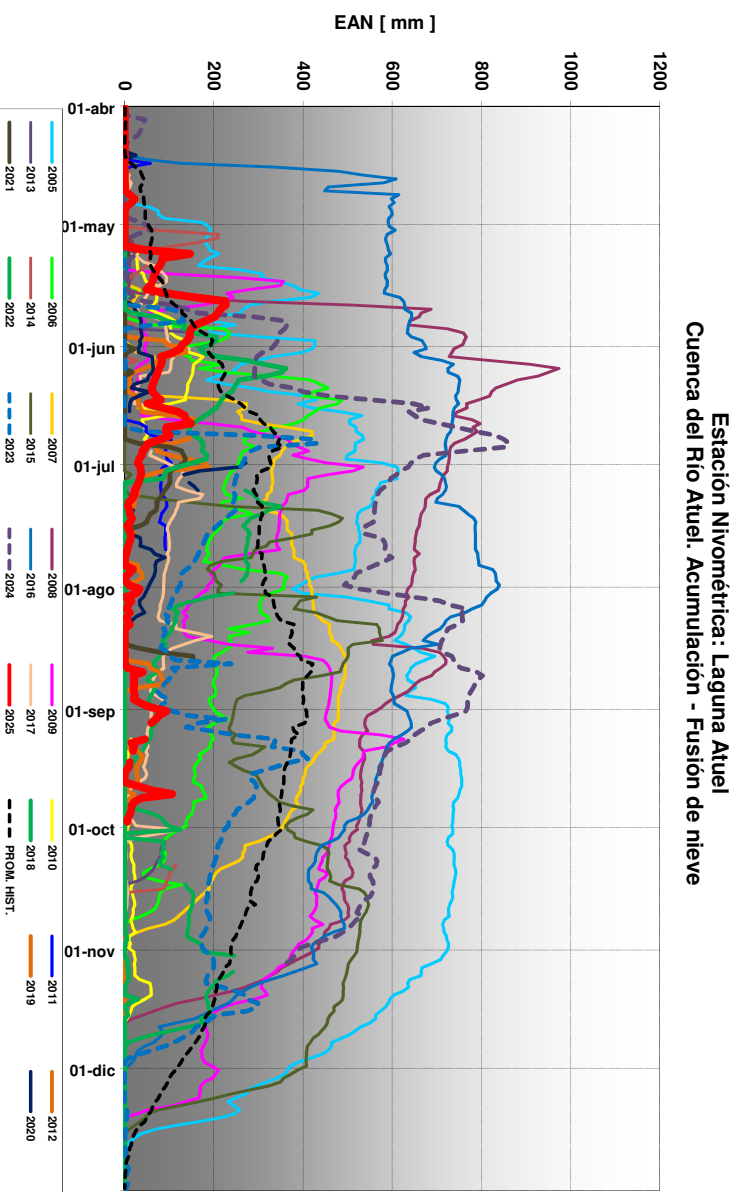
Estación Nivométrica: Laguna Atuel
Cuenca del Río Atuel. Acumulación - Fusión de nieve

EAN [ mm ]

0
200
400
600
800
1000
1200

01-abr
01-may
01-jun
01-jul
01-ago
01-sep
01-oct
01-nov
01-dic

2005
2006
2007
2008
2009
2010
2011
2012
2013
2014
2015
2016
2017
2018
2019
2020
2021
2022
2023
2024
2025
PROM. HIST.